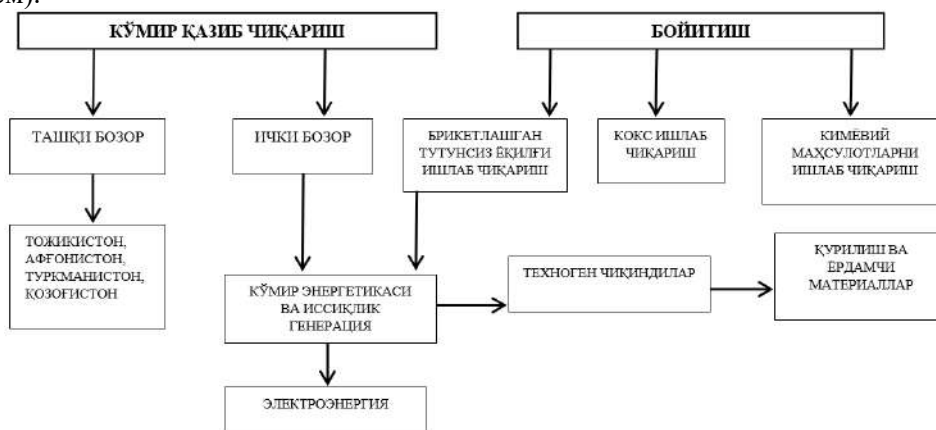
КЎМИР ҚАЗИБ ЧИҚАРИШ

БОЙИТИШ

ТАШҚИ БОЗОР

ИЧКИ БОЗОР

БРИКЕТЛАШГАН ТУТУНСИЗ ЁҚИЛҒИ ИШЛАБ ЧИҚАРИШ

КОКС ИШЛАБ ЧИҚАРИШ

КИМЁВИЙ МАҲСУЛОТЛАРНИ ИШЛАБ ЧИҚАРИШ

ТОЖИКИСТОН, АФҒОНИСТОН, ТУРКМАНИСТОН, ҚОЗОҒИСТОН

КЎМИР ЭНЕРГЕТИКАСИ ВА ИССИҚЛИК ГЕНЕРАЦИЯ

ТЕХНОГЕН ЧИҚИНДИЛАР

ҚУРИЛИШ ВА ЁРДАМЧИ МАТЕРИАЛЛАР

ЭЛЕКТРОЭНЕРГИЯ